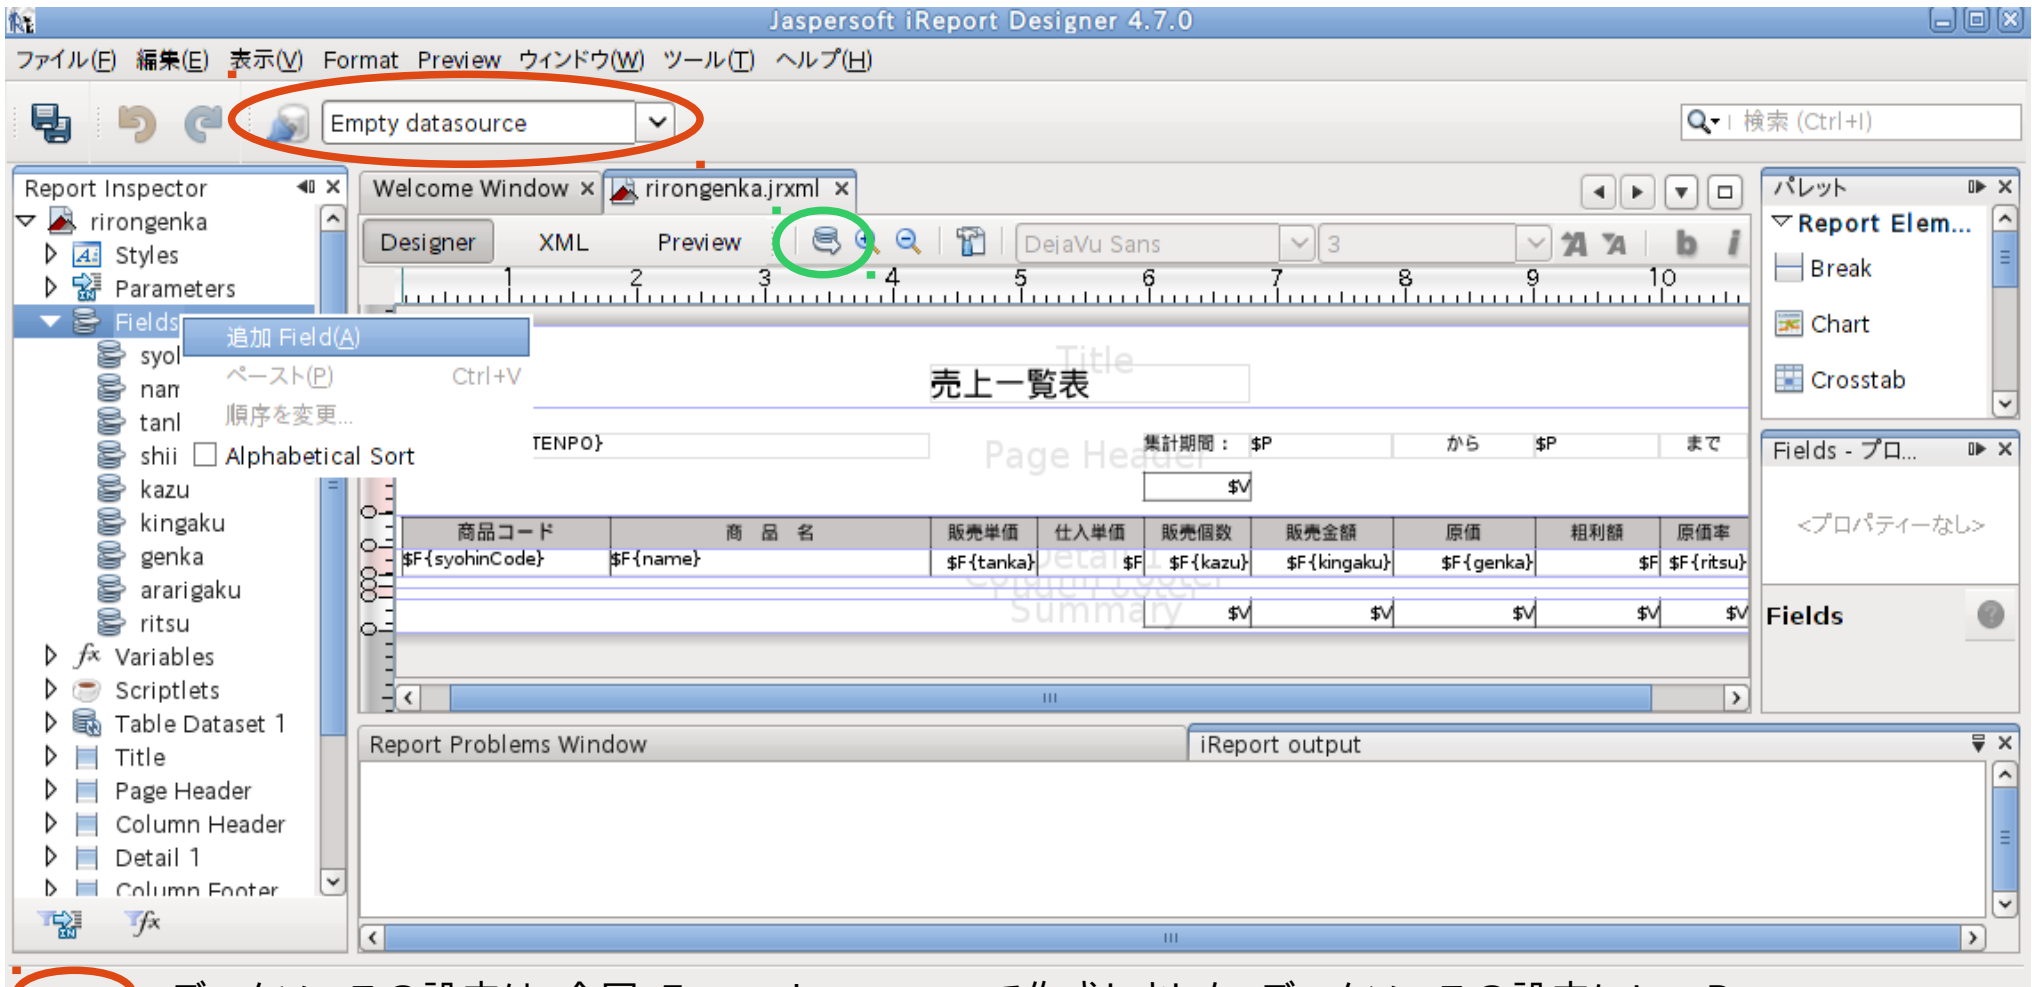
Jaspersoft iReport Designer 4.7.0

ファイル(F) 編集(E) 表示(V) Format Preview ウィンドウ(W) ツール(T) ヘルプ(H)

Empty datasource

検索 (Ctrl+I)

Report Inspector

rirongenka
Styles
Parameters
Fields
syo
nan
tanl
shii
kazu
kingaku
genka
ararigaku
ritsu
Variables
Scriptlets
Table Dataset 1
Title
Page Header
Column Header
Detail 1
Column Footer

追加 Field(A)
ペースト(P) Ctrl+V
順序を変更...
Alphabetical Sort

Welcome Window × rirongenka.jrxml ×

Designer XML Preview

DejaVu Sans 3

1 2 3 4 5 6 7 8 9 10

Title
売上一覧表

TENPO}
Page Header
集計期間： $P から $P まで
$V

| 商品コード | 商 品 名 | 販売単価 | 仕入単価 | 販売個数 | 販売金額 | 原価 | 粗利額 | 原価率 |
|---|---|---|---|---|---|---|---|---|
| $F{syohinCode} | $F{name} | $F{tanka} | $F | $F{kazu} | $F{kingaku} | $F{genka} | $F | $F{ritsu} |

Detail
Column Footer
Summary
$V $V $V $V $V

パレット
Report Elem...
Break
Chart
Crosstab

Fields - プロ...
<プロパティーなし>
Fields

Report Problems Window
iReport output